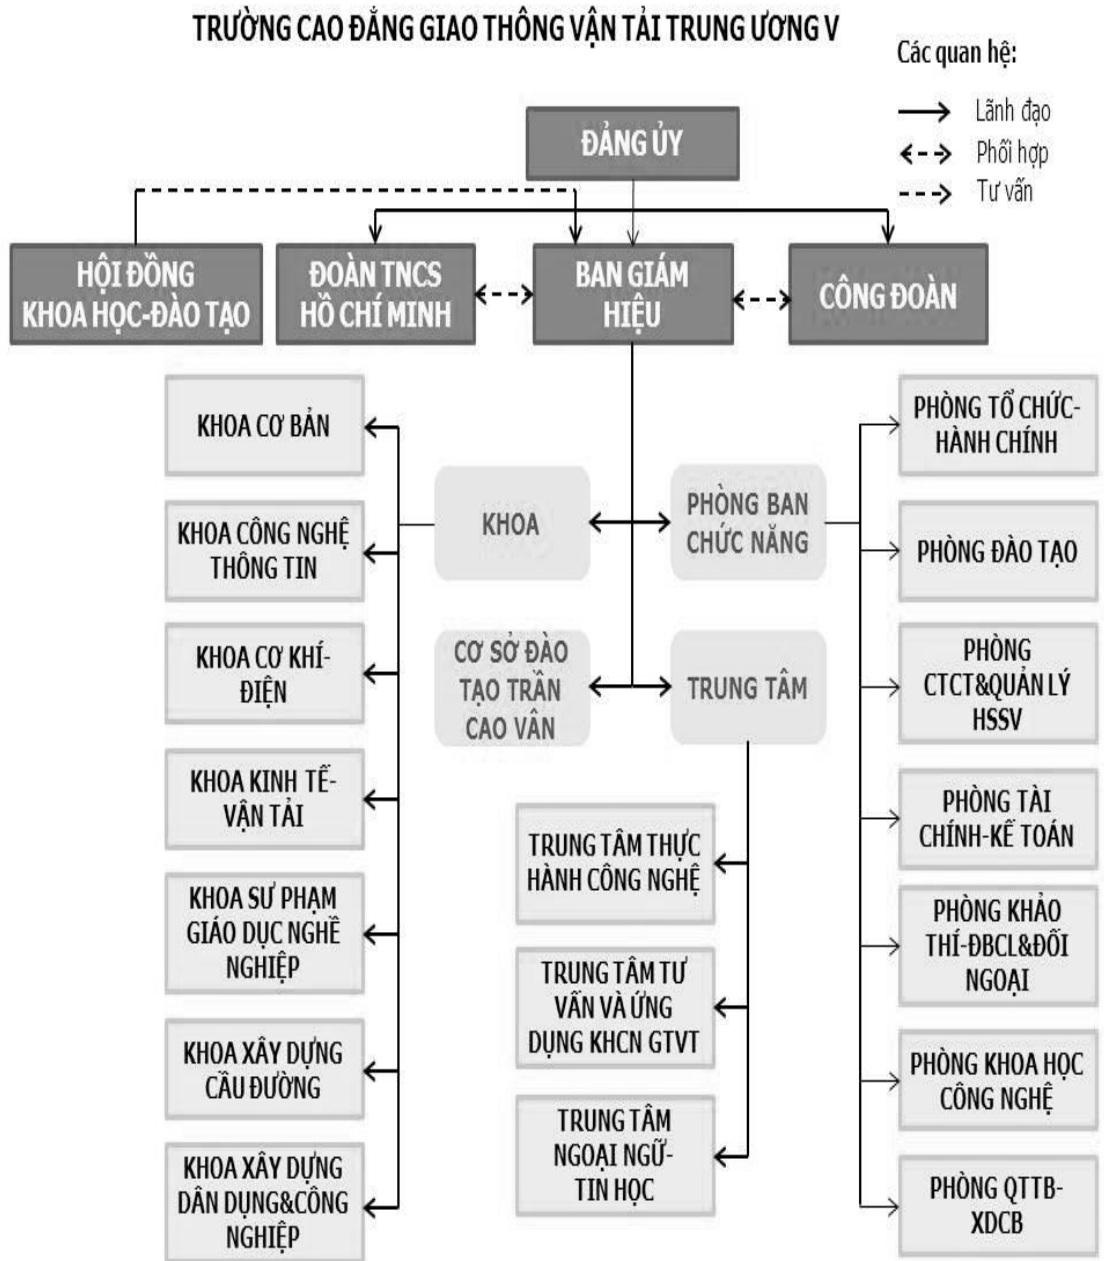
TRƯỜNG CAO ĐẲNG GIAO THÔNG VẬN TẢI TRUNG ƯƠNG V

Các quan hệ:
Lãnh đạo
Phối hợp
Tư vấn

ĐẢNG ỦY

HỘI ĐỒNG KHOA HỌC-ĐÀO TẠO

ĐOÀN TNCS HỒ CHÍ MINH

BAN GIÁM HIỆU

CÔNG ĐOÀN

KHOA CƠ BẢN

KHOA CÔNG NGHỆ THÔNG TIN

KHOA CƠ KHÍ-ĐIỆN

KHOA KINH TẾ-VẬN TẢI

KHOA SƯ PHẠM GIÁO DỤC NGHỀ NGHIỆP

KHOA XÂY DỰNG CẦU ĐƯỜNG

KHOA XÂY DỰNG DÂN DỤNG&CÔNG NGHIỆP

KHOA

PHÒNG BAN CHỨC NĂNG

CƠ SỞ ĐÀO TẠO TRẦN CAO VÂN

TRUNG TÂM

TRUNG TÂM THỰC HÀNH CÔNG NGHỆ

TRUNG TÂM TƯ VẤN VÀ ỨNG DỤNG KHCN GTVT

TRUNG TÂM NGOẠI NGỮ-TIN HỌC

PHÒNG TỔ CHỨC-HÀNH CHÍNH

PHÒNG ĐÀO TẠO

PHÒNG CTCT&QUẢN LÝ HSSV

PHÒNG TÀI CHÍNH-KẾ TOÁN

PHÒNG KHẢO THÍ-ĐBCL&ĐỐI NGOẠI

PHÒNG KHOA HỌC CÔNG NGHỆ

PHÒNG QTTB-XDCB